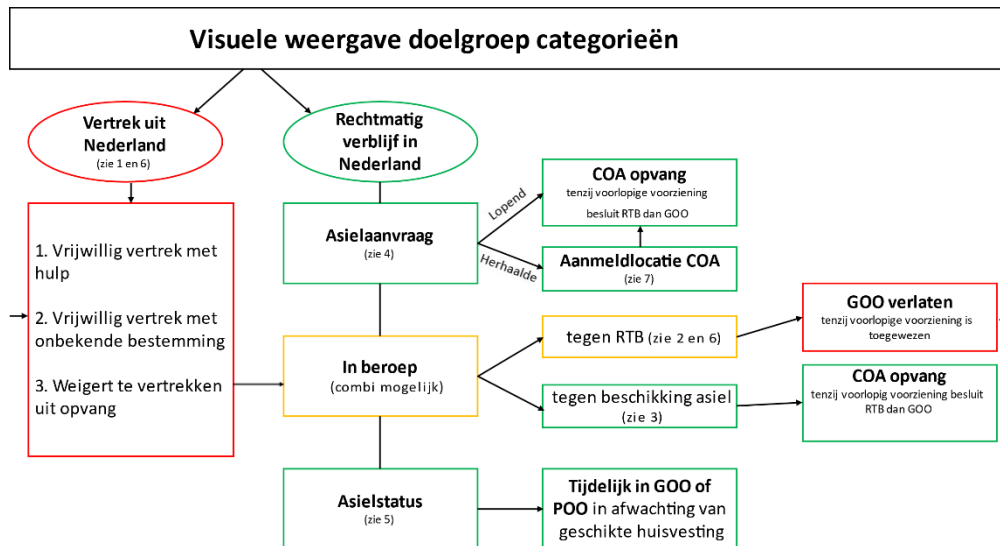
Visuele weergave doelgroep categorieën

Vertrek uit Nederland
(zie 1 en 6)

Rechtmatig verblijf in Nederland

1. Vrijwillig vertrek met hulp

2. Vrijwillig vertrek met onbekende bestemming

3. Weigert te vertrekken uit opvang

Asielaanvraag
(zie 4)

Lopend

Herhaalde

COA opvang
tenzij voorlopige voorziening besluit RTB dan GOO

Aanmeldlocatie COA
(zie 7)

In beroep
(combi mogelijk)

tegen RTB (zie 2 en 6)

GOO verlaten
tenzij voorlopige voorziening is toegewezen

tegen beschikking asiel
(zie 3)

COA opvang
tenzij voorlopig voorziening besluit RTB dan GOO

Asielstatus
(zie 5)

Tijdelijk in GOO of POO in afwachting van geschikte huisvesting